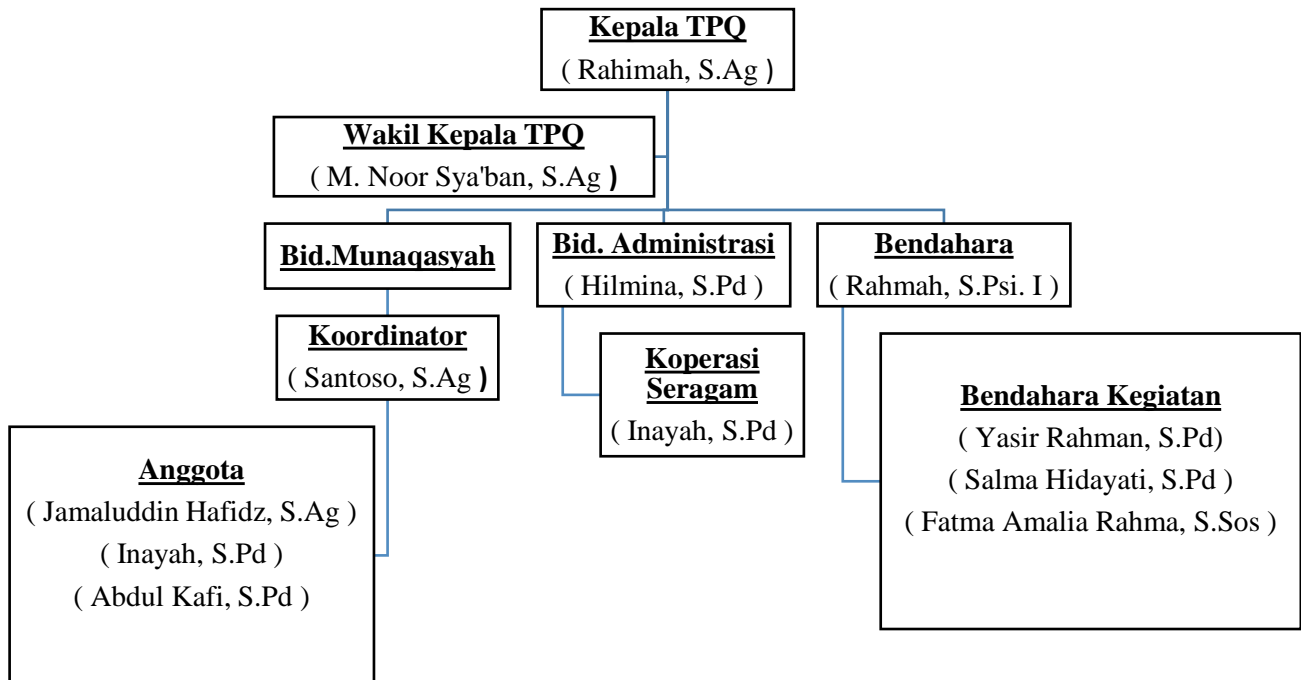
Kepala TPQ
( Rahimah, S.Ag )

Wakil Kepala TPQ
( M. Noor Sya'ban, S.Ag )

Bid.Munaqasyah

Bid. Administrasi
( Hilmina, S.Pd )

Bendahara
( Rahmah, S.Psi. I )

Koordinator
( Santoso, S.Ag )

Koperasi Seragam
( Inayah, S.Pd )

Bendahara Kegiatan
( Yasir Rahman, S.Pd)
( Salma Hidayati, S.Pd )
( Fatma Amalia Rahma, S.Sos )

Anggota
( Jamaluddin Hafidz, S.Ag )
( Inayah, S.Pd )
( Abdul Kafi, S.Pd )